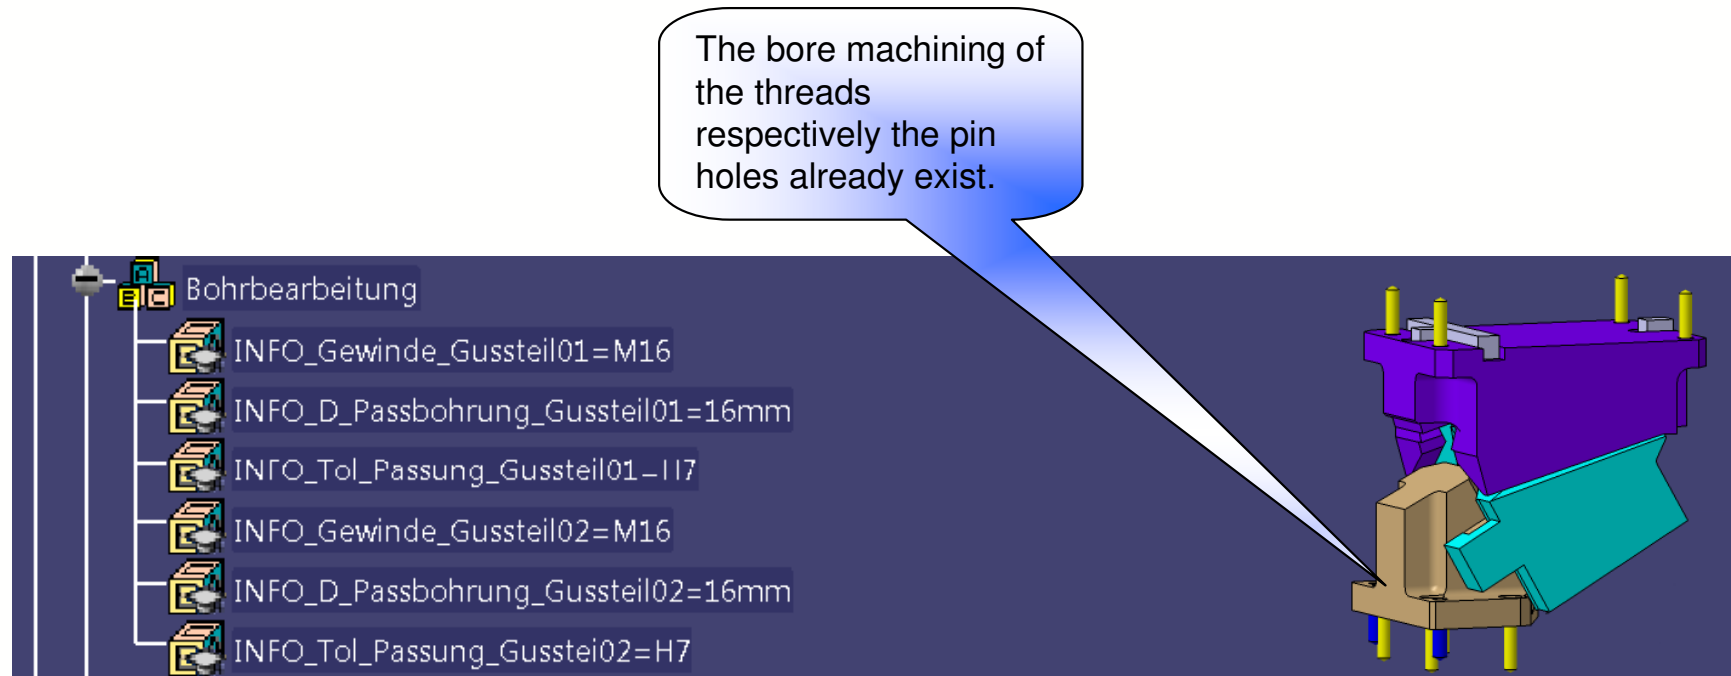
The bore machining of the threads respectively the pin holes already exist.

Bohrbearbeitung

INFO_Gewinde_Gussteil01=M16

INFO_D_Passbohrung_Gussteil01=16mm

INFO_Tol_Passung_Gussteil01=H7

INFO_Gewinde_Gussteil02=M16

INFO_D_Passbohrung_Gussteil02=16mm

INFO_Tol_Passung_Gusstei02=H7